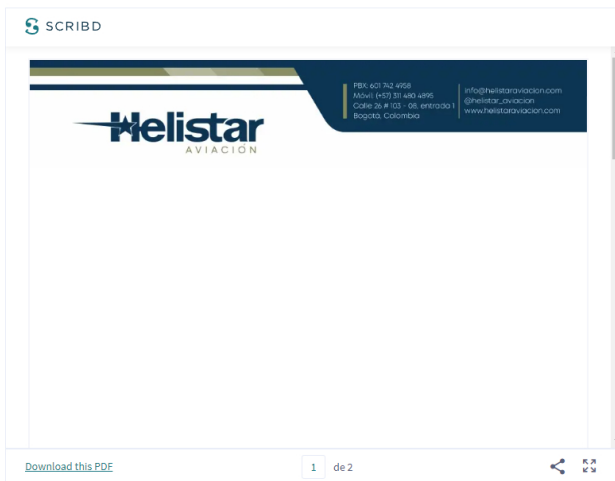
SCRIBD

PBX: 601 742 4958
Móvil: (+57) 311 480 4895
Calle 26 # 103 - 08, entrada 1
Bogotá, Colombia

info@helistaraviacion.com
@helistar_aviacion
www.helistaraviacion.com

Helistar
AVIACIÓN

Download this PDF

1 de 2